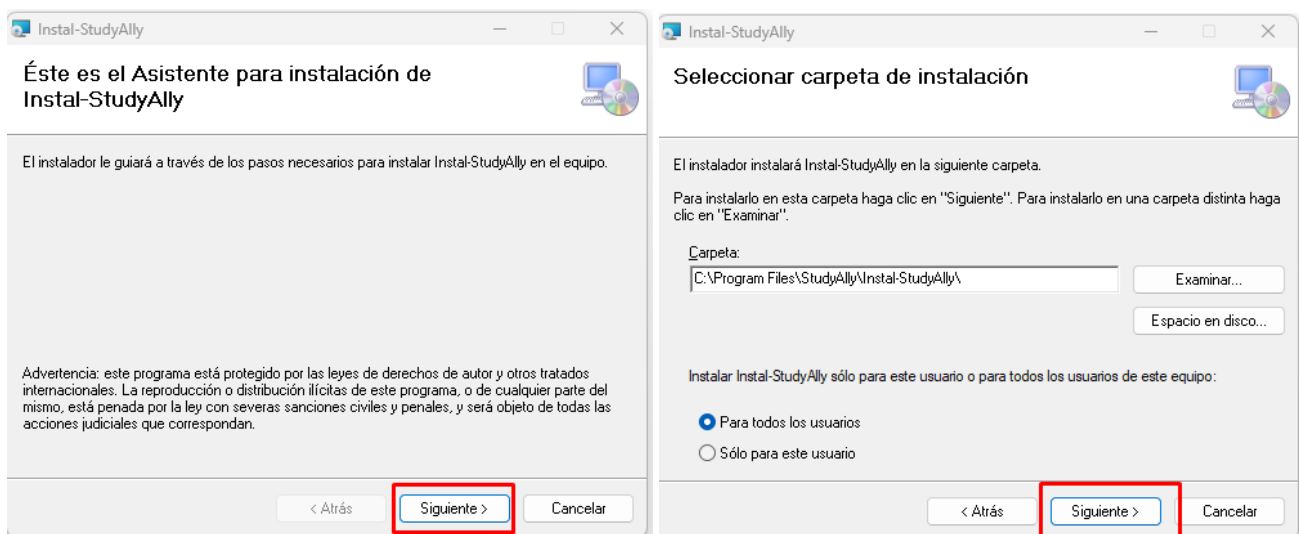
Instal-StudyAlly

Éste es el Asistente para instalación de Instal-StudyAlly

El instalador le guiará a través de los pasos necesarios para instalar Instal-StudyAlly en el equipo.

Advertencia: este programa está protegido por las leyes de derechos de autor y otros tratados internacionales. La reproducción o distribución ilícitas de este programa, o de cualquier parte del mismo, está penada por la ley con severas sanciones civiles y penales, y será objeto de todas las acciones judiciales que correspondan.

< Atrás

Siguiente >

Cancelar

Instal-StudyAlly

Seleccionar carpeta de instalación

El instalador instalará Instal-StudyAlly en la siguiente carpeta.

Para instalarlo en esta carpeta haga clic en "Siguiente". Para instalarlo en una carpeta distinta haga clic en "Examinar".

Carpeta:

C:\Program Files\StudyAlly\Instal-StudyAlly\

Examinar...

Espacio en disco...

Instalar Instal-StudyAlly sólo para este usuario o para todos los usuarios de este equipo:

Para todos los usuarios

Sólo para este usuario

< Atrás

Siguiente >

Cancelar